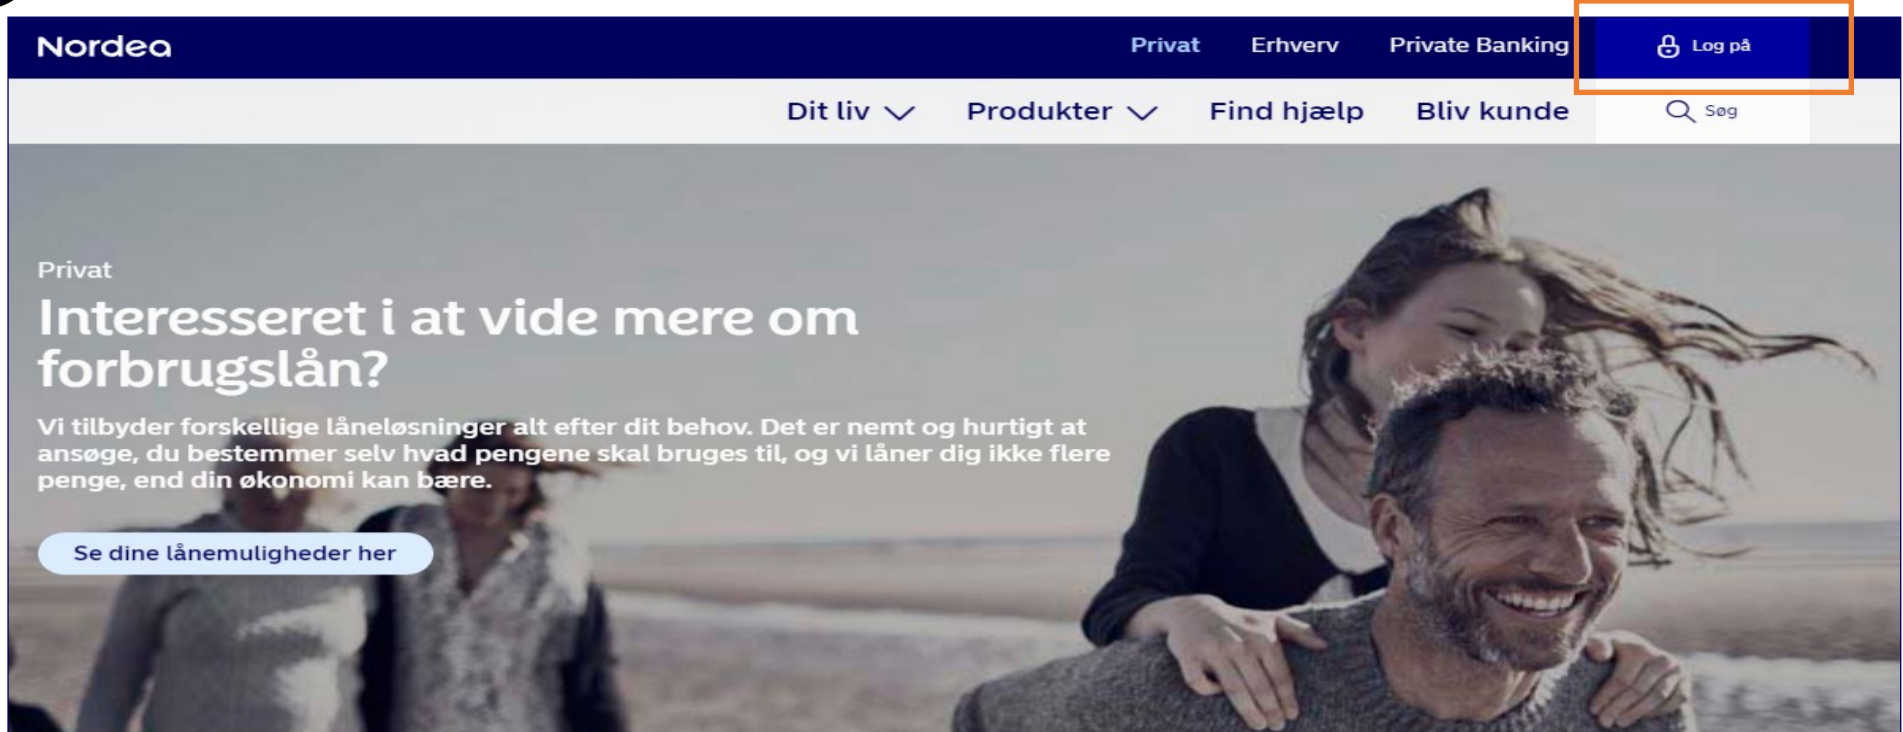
Nordea

Privat Erhverv Private Banking Log på

Dit liv Produkter Find hjælp Bliv kunde Søg

Privat

Interesseret i at vide mere om forbrugslån?

Vi tilbyder forskellige låneløsninger alt efter dit behov. Det er nemt og hurtigt at ansøge, du bestemmer selv hvad pengene skal bruges til, og vi låner dig ikke flere penge, end din økonomi kan bære.

Se dine lånemuligheder her